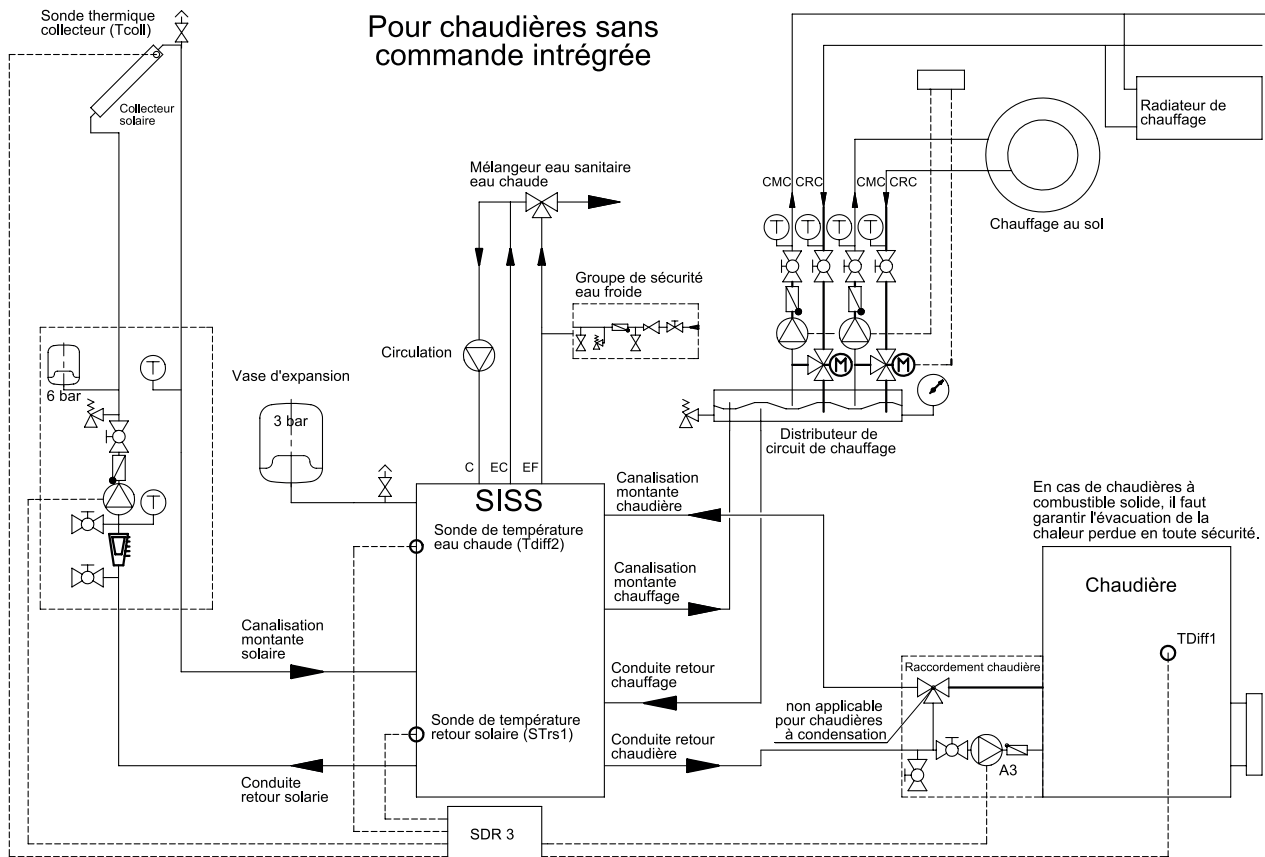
Pour chaudières sans commande intrégrée

Sonde thermique collecteur (Tcoll)

Collecteur solaire

Mélangeur eau sanitaire eau chaude

Radiateur de chauffage

CMC CRC

CMC CRC

Chauffage au sol

Groupe de sécurité eau froide

Circulation

Vase d'expansion

6 bar

3 bar

Distributeur de circuit de chauffage

C EC EF

SISS

Canalisation montante chaudière

En cas de chaudières à combustible solide, il faut garantir l'évacuation de la chaleur perdue en toute sécurité.

Sonde de température eau chaude (Tdiff2)

Canalisation montante chauffage

Chaudière

Canalisation montante solaire

TDiff1

Raccordement chaudière

Conduite retour chauffage

non applicable pour chaudières à condensation

Sonde de température retour solaire (STrs1)

Conduite retour chaudière

A3

Conduite retour solarie

SDR 3